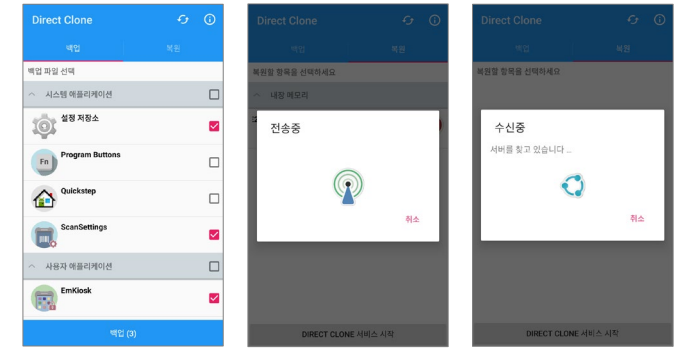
Direct Clone

백업 | 복원

백업 파일 선택

시스템 애플리케이션

설정 저장소

Fn

Program Buttons

Quickstep

ScanSettings

사용자 애플리케이션

EmKiosk

백업 (3)

Direct Clone

백업 | 복원

복원할 항목을 선택하세요

내장 메모리

전송중

취소

DIRECT CLONE 서비스 시작

Direct Clone

백업 | 복원

복원할 항목을 선택하세요

수신중

서버를 찾고 있습니다 ...

취소

DIRECT CLONE 서비스 시작